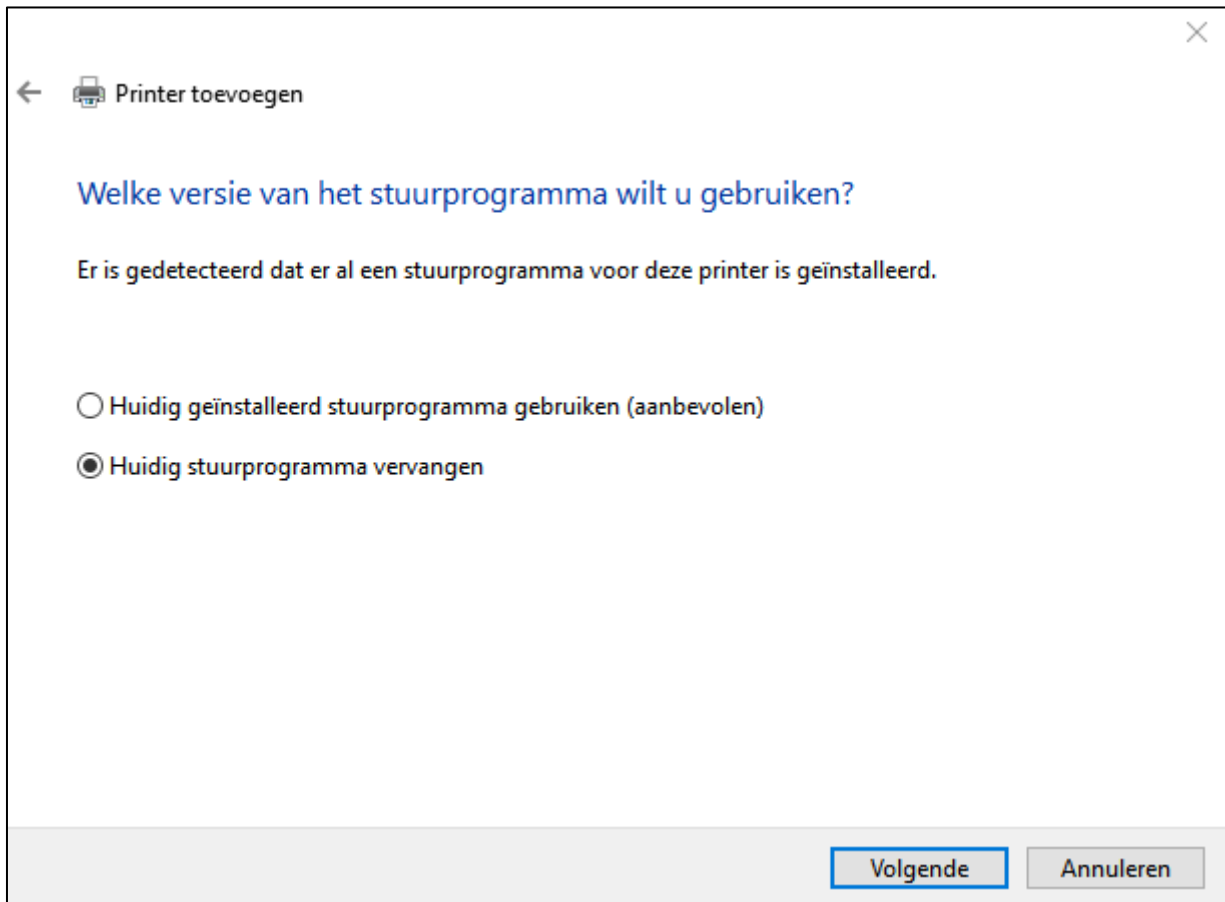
Printer toevoegen

Welke versie van het stuurprogramma wilt u gebruiken?

Er is gedetecteerd dat er al een stuurprogramma voor deze printer is geïnstalleerd.

Huidig geïnstalleerd stuurprogramma gebruiken (aanbevolen)

Huidig stuurprogramma vervangen

Volgende

Annuleren